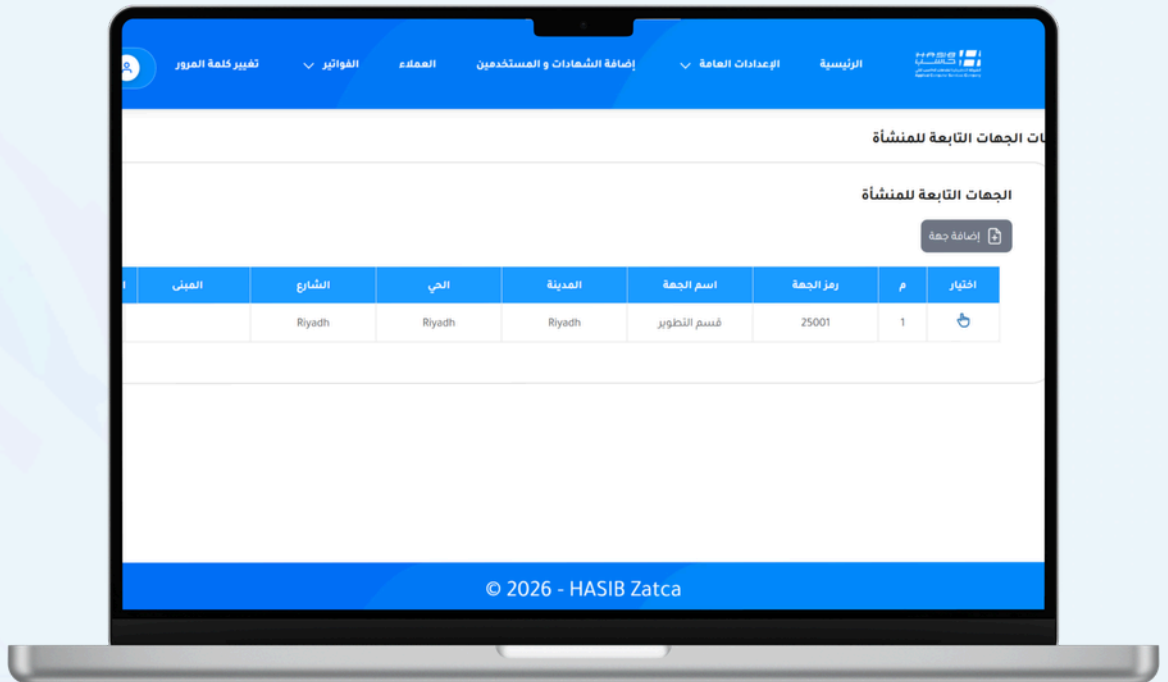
HASIB حاسب

الرئيسية الإعدادات العامة إضافة الشهادات و المستخدمين العملاء الفواتير تغيير كلمة المرور

ات الجهات التابعة للمنشأة

الجهات التابعة للمنشأة

إضافة جهة

| اختيار | م | رمز الجهة | اسم الجهة | المدينة | الحي | الشارع | المبنى |
|---|---|---|---|---|---|---|---|
| | 1 | 25001 | قسم التطوير | Riyadh | Riyadh | Riyadh | |

© 2026 - HASIB Zatca